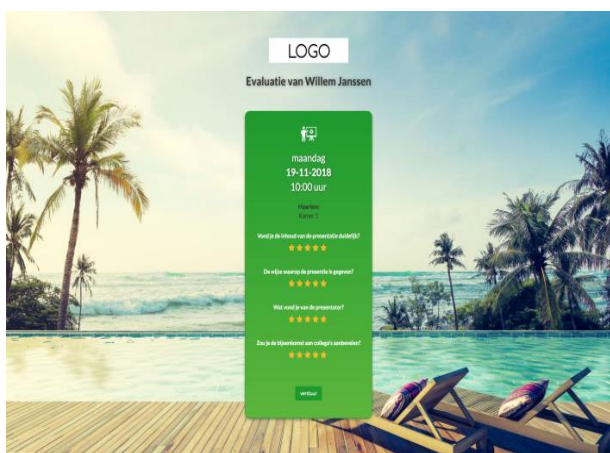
LOGO

Evaluatie van Willem Janssen

maandag
19-11-2018
10:00 uur

Haarlem
Kamer 1

Vond je de inhoud van de presentatie duidelijk?
★★★★★

De wijze waarop de presentatie is gegeven?
★★★★★

Wat vond je van de presentator?
★★★★★

Zou je de bijeenkomst aan collega's aanbevelen?
★★★★★

verstuur